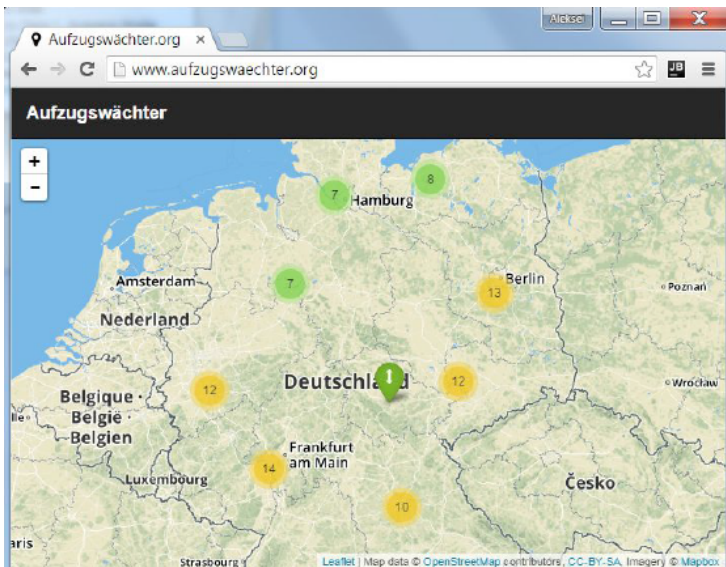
Aleksei

Aufzugswächter.org ×

www.aufzugswaechter.org

Aufzugswächter

+
-

7
Hamburg
8
Amsterdam
7
Berlin
13
Poznań
Nederland
Deutschland
12
12
Wrocław
Belgique · België · Belgien
Frankfurt am Main
14
Luxembourg
Česko
10
aris
Strasbourg

Leaflet | Map data © OpenStreetMap contributors, CC-BY-SA, Imagery © Mapbox